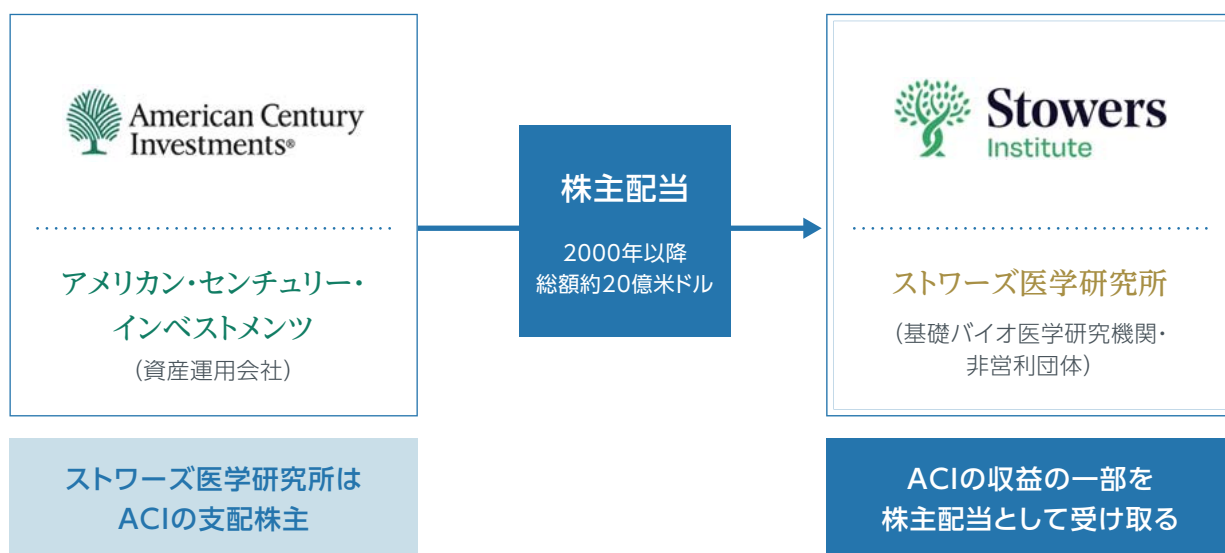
American Century Investments®

アメリカン・センチュリー・インベストメンツ

（資産運用会社）

株主配当

2000年以降 総額約20億米ドル

Stowers Institute

ストワーズ医学研究所

（基礎バイオ医学研究機関・非営利団体）

ストワーズ医学研究所は ACIの支配株主

ACIの収益の一部を 株主配当として受け取る